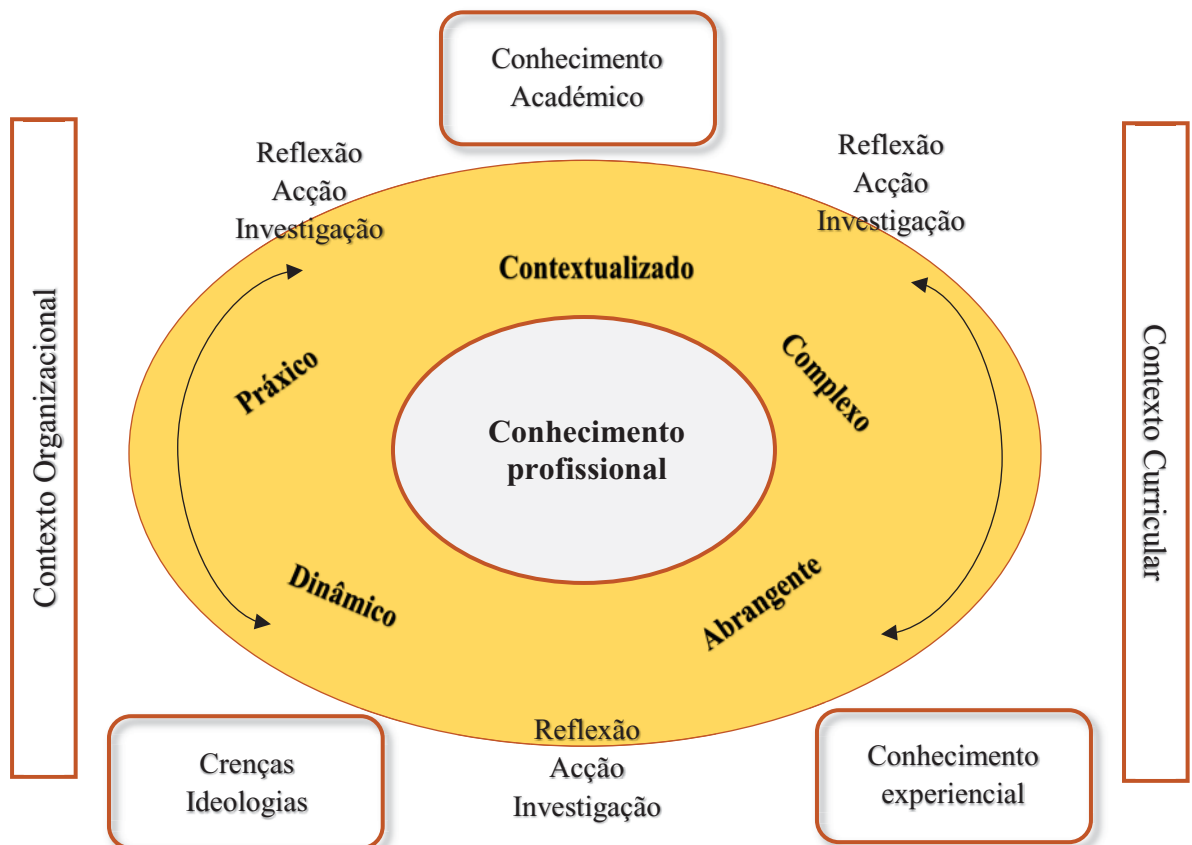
Conhecimento Académico

Reflexão
Acção
Investigação

Reflexão
Acção
Investigação

Contexto Organizacional

Contextualizado

Práxico

Complexo

Conhecimento profissional

Dinâmico

Abrangente

Contexto Curricular

Crenças
Ideologias

Reflexão
Acção
Investigação

Conhecimento experiencial